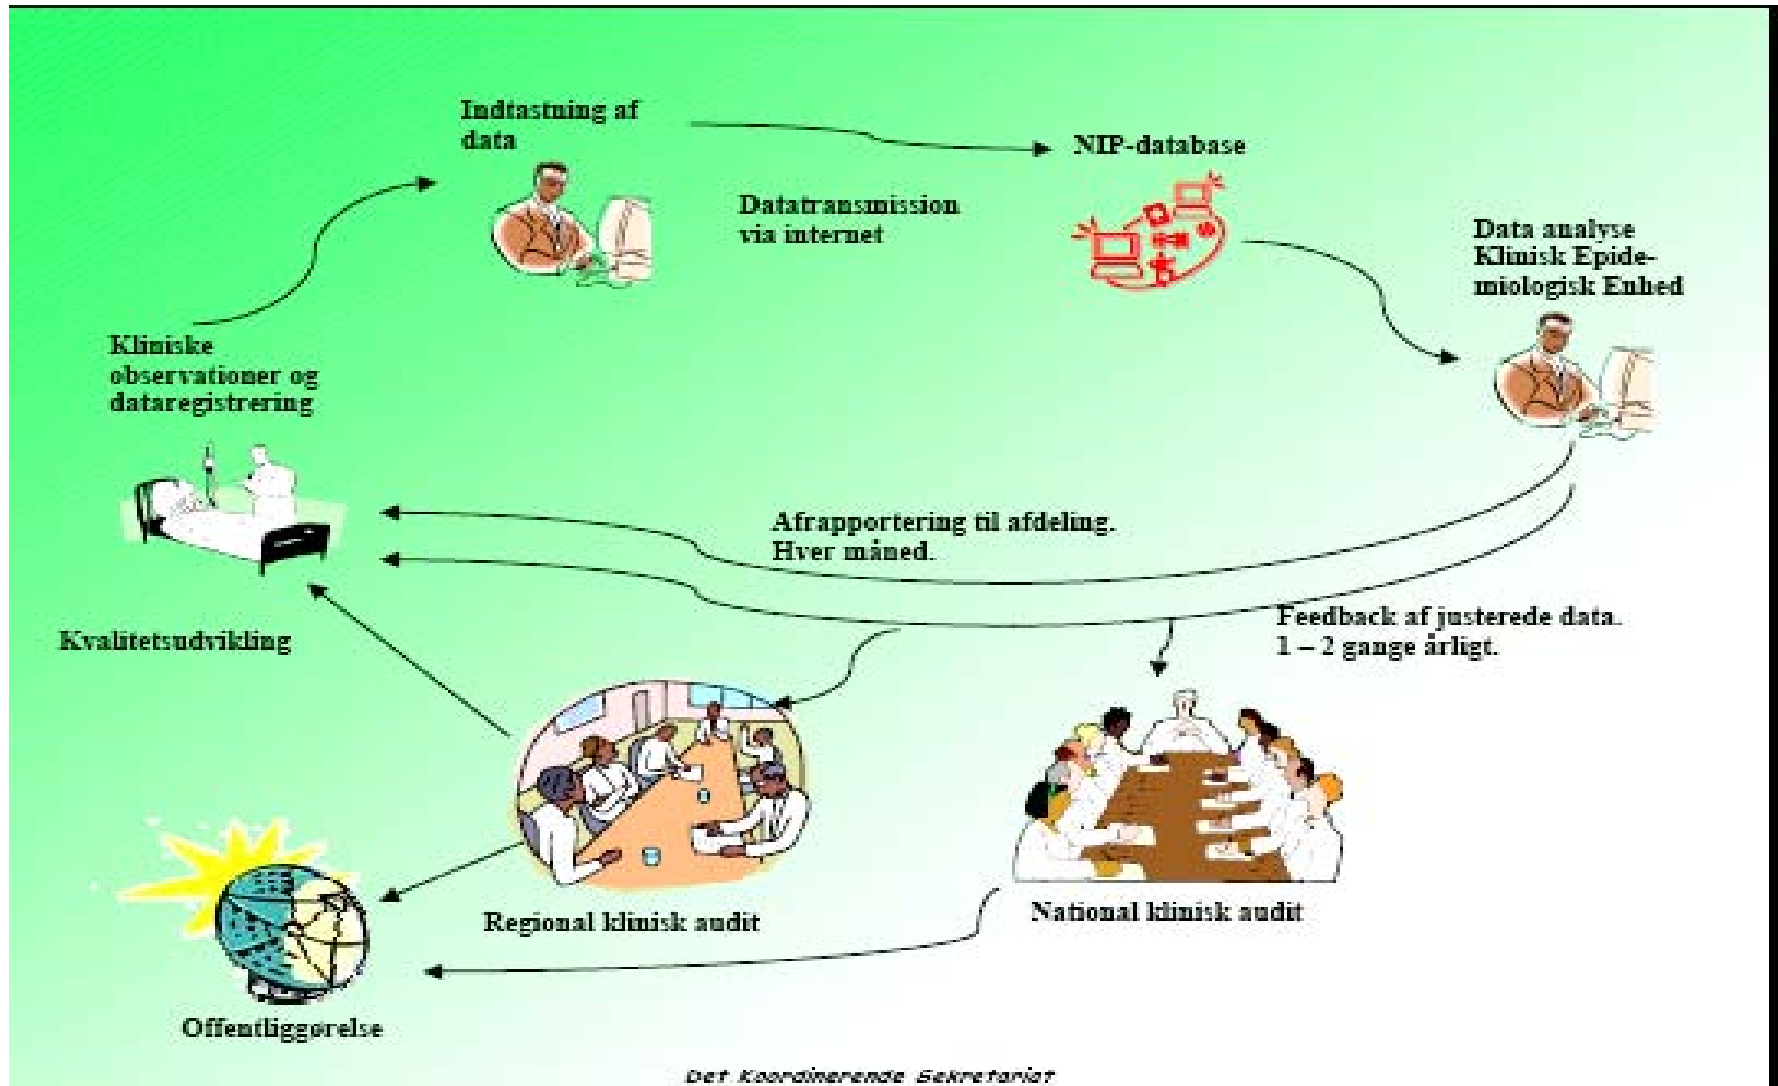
Indtastning af data

NIP-database

Datatransmission via internet

Data analyse Klinisk Epidemiologisk Enhed

Kliniske observationer og dataregistrering

Afrapportering til afdeling. Hver måned.

Feedback af justerede data. 1 – 2 gange årligt.

Kvalitetsudvikling

Regional klinisk audit

National klinisk audit

Offentliggørelse

Det Koordinerende Sekretariat